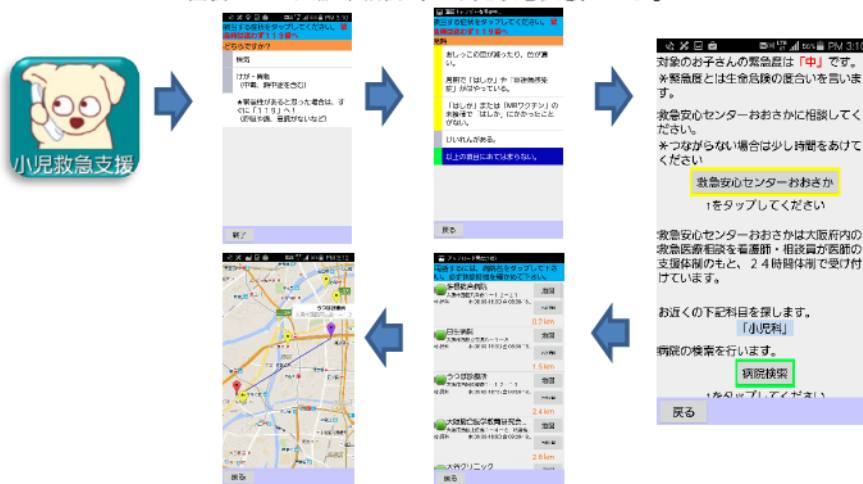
小児救急支援

どちらですか?
病気
けが・事故
★緊急性があると思った場合は、すぐに「119」へ!
終了

おしっこの回数が減った。色が濃い。
「はしか」または「MRワクチン」の未接種で「はしか」にかかったことがない。
ひいれんがある。
以上の項目にあてはまらない。
戻る

PM 3:10
対象のお子さんの緊急度は「中」です。
※緊急度とは生命危険の度合いを言います。
救急安心センターおおさかに相談してください。
※つながらない場合は少し時間をあけてください
救急安心センターおおさか
をタップしてください
救急安心センターおおさかは大阪府内の救急医療相談を看護師・相談員が医師の支援体制のもと、24時間体制で受け付けています。
お近くの下記科目を探します。
「小児科」
病院の検索を行います。
病院検索
戻る

0.7 km
1.5 km
うつぼ診療所
2.4 km
2.6 km
戻る

戻る